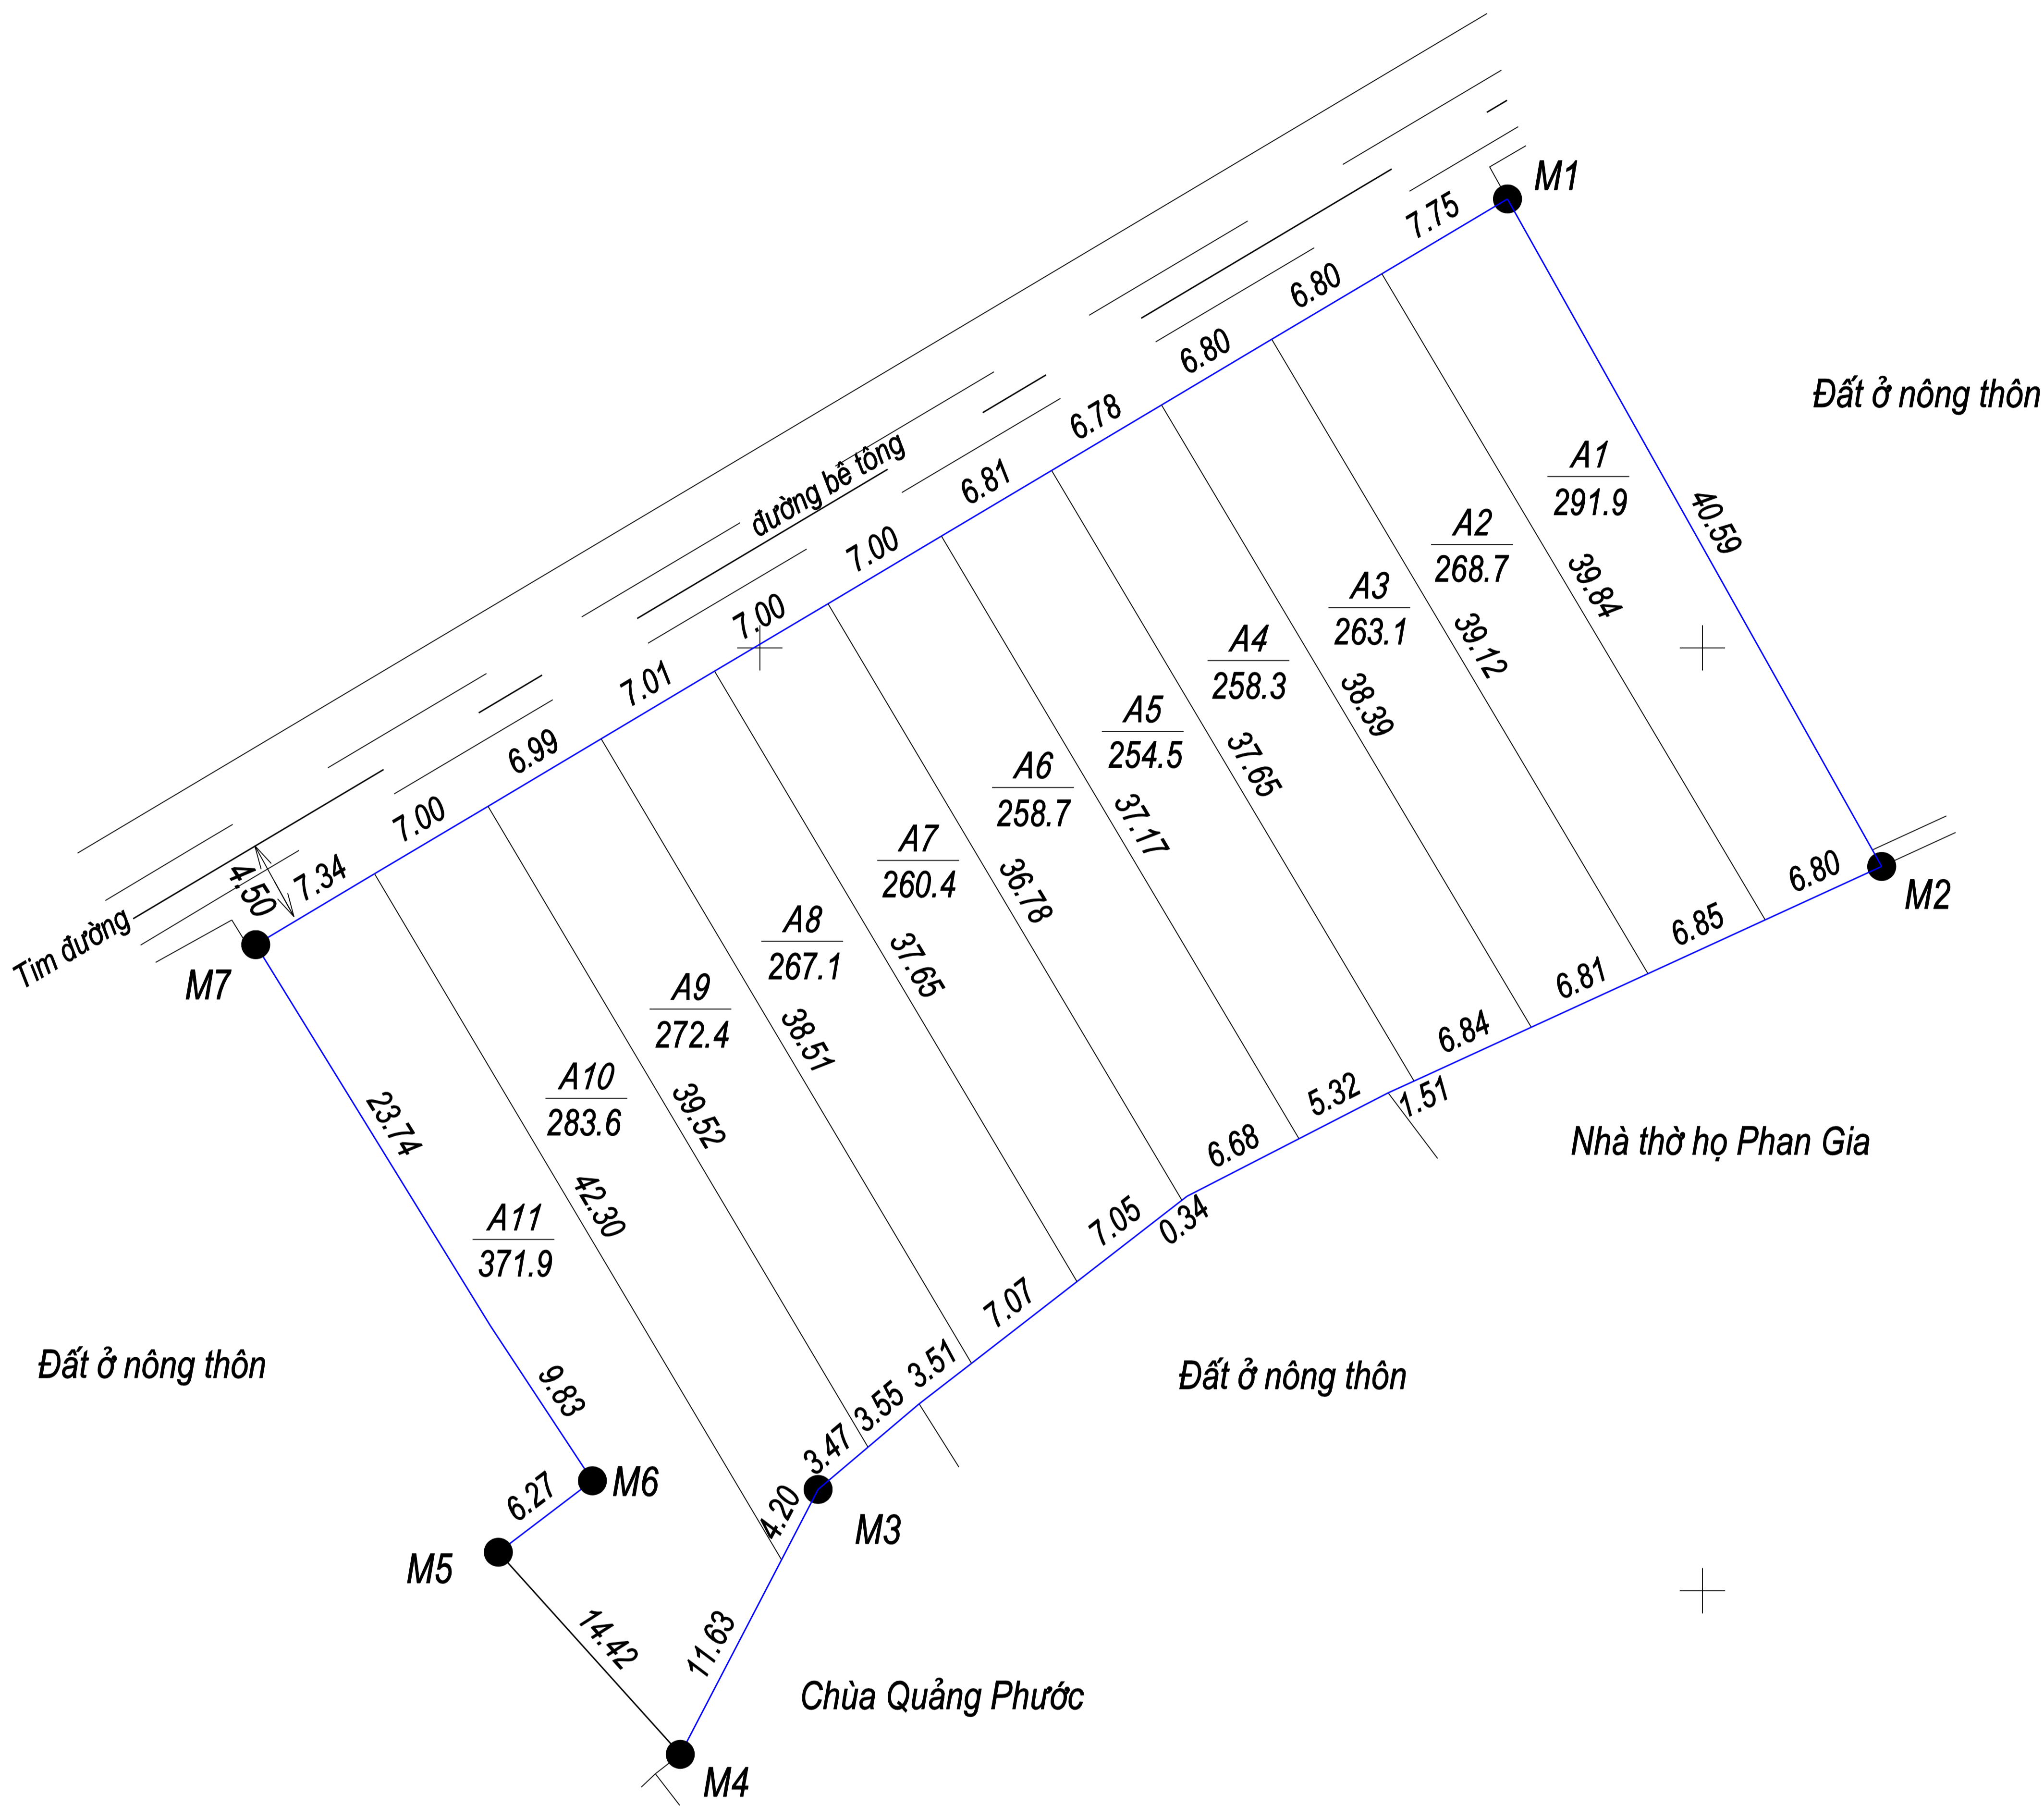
M1
7.75
6.80
6.80
6.78
6.81
7.00
7.00
7.01
6.99
7.00
7.34
4.50
Tim đường
đường bê tông
M7
Đất ở nông thôn
A1
291.9
40.59
39.84
A2
268.7
39.12
A3
263.1
38.39
A4
258.3
37.65
A5
254.5
37.17
A6
258.7
36.78
A7
260.4
37.65
A8
267.1
38.51
A9
272.4
39.52
A10
283.6
42.30
A11
371.9
23.74
9.83
M2
6.80
6.85
6.81
6.84
1.51
5.32
6.68
0.34
7.05
7.07
3.51
3.55
3.47
4.20
Nhà thờ họ Phan Gia
Đất ở nông thôn
Đất ở nông thôn
M6
6.27
M5
M3
14.42
11.63
Chùa Quảng Phước
M4